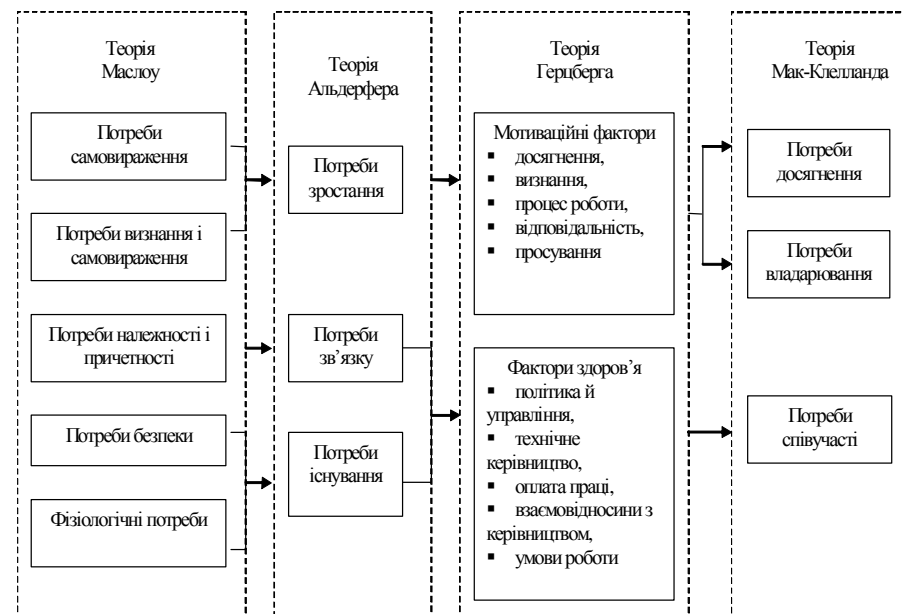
Теорія Маслоу

Потреби самовираження

Потреби визнання і самовираження

Потреби належності і причетності

Потреби безпеки

Фізіологічні потреби

Теорія Альдерфера

Потреби зростання

Потреби зв'язку

Потреби існування

Теорія Герцберга

Мотиваційні фактори
▪ досягнення,
▪ визнання,
▪ процес роботи,
▪ відповідальність,
▪ просування

Фактори здоров'я
▪ політика й управління,
▪ технічне керівництво,
▪ оплата праці,
▪ взаємовідносини з керівництвом,
▪ умови роботи

Теорія Мак-Клелланда

Потреби досягнення

Потреби владарювання

Потреби співучасті